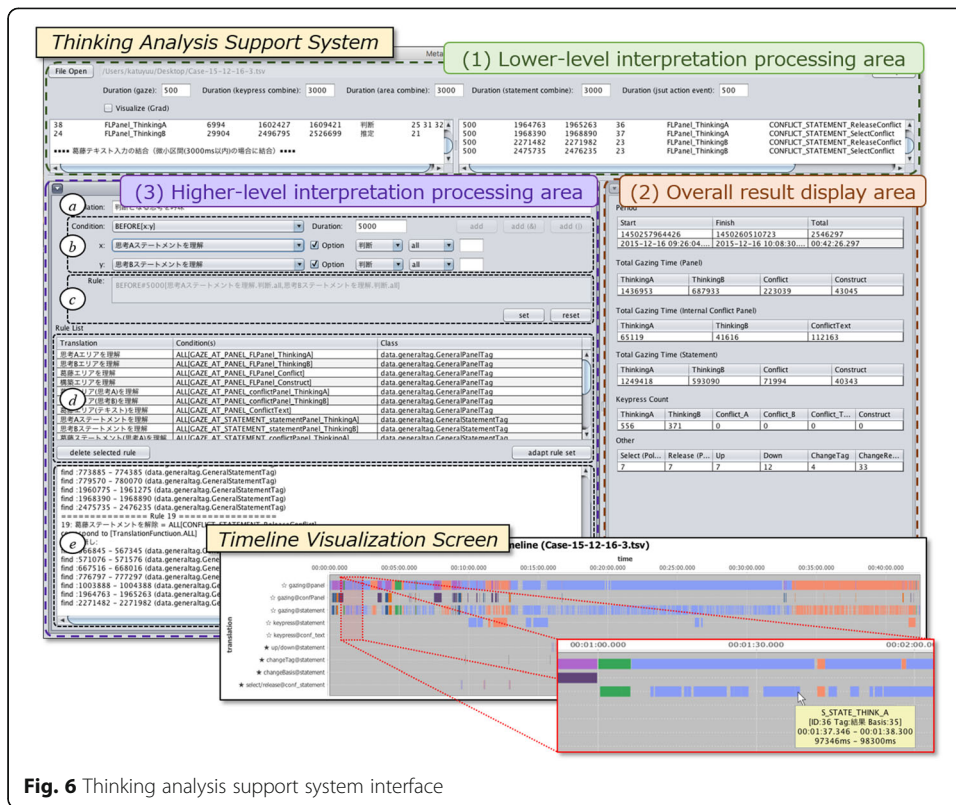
Thinking Analysis Support System

(1) Lower-level interpretation processing area

File Open /Users/katuyuu/Desktop/Case-15-12-16-3.tsv

Duration (gaze): 500 Duration (keypress combine): 3000 Duration (area combine): 3000 Duration (statement combine): 3000 Duration (jsut action event): 500

Visualize (Grad)

38 FLPanel_ThinkingA 6994 1602427 1609421 判断 25 31 32
24 FLPanel_ThinkingB 29904 2496795 2526699 推定

•••• 葛藤テキスト入力の結合 (微小区間(3000ms以内)の場合に結合) ••••

500 1964763 1965263 36 FLPanel_ThinkingA CONFLICT_STATEMENT_ReleaseConflict
500 1968390 1968890 37 FLPanel_ThinkingA CONFLICT_STATEMENT_SelectConflict
500 2271482 2271982 23 FLPanel_ThinkingB CONFLICT_STATEMENT_ReleaseConflict
500 2475735 2476235 23 FLPanel_ThinkingB CONFLICT_STATEMENT_SelectConflict

(3) Higher-level interpretation processing area

(2) Overall result display area

a

Condition: BEFORE[x:y] Duration: 5000 add add (&) add (|)

b

x: 思考Aステートメントを理解 Option 判断 all

y: 思考Bステートメントを理解 Option 判断 all

c

Rule: BEFORE#5000[思考Aステートメントを理解,判断,all,思考Bステートメントを理解,判断,all]

set reset

Rule List

| Translation | Condition(s) | Class |
|---|---|---|
| 思考Aエリアを理解 | ALL[GAZE_AT_PANEL_FLPanel_ThinkingA] | data.generaltag.GeneralPanelTag |
| 思考Bエリアを理解 | ALL[GAZE_AT_PANEL_FLPanel_ThinkingB] | data.generaltag.GeneralPanelTag |
| 葛藤エリアを理解 | ALL[GAZE_AT_PANEL_FLPanel_Conflict] | data.generaltag.GeneralPanelTag |
| 構築エリアを理解 | ALL[GAZE_AT_PANEL_FLPanel_Construct] | data.generaltag.GeneralPanelTag |
| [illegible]エリア(思考A)を理解 | ALL[GAZE_AT_PANEL_conflictPanel_ThinkingA] | data.generaltag.GeneralPanelTag |
| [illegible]エリア(思考B)を理解 | ALL[GAZE_AT_PANEL_conflictPanel_ThinkingB] | data.generaltag.GeneralPanelTag |
| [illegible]エリア(テキスト)を理解 | ALL[GAZE_AT_PANEL_ConflictText] | data.generaltag.GeneralPanelTag |
| 思考Aステートメントを理解 | ALL[GAZE_AT_STATEMENT_statementPanel_ThinkingA] | data.generaltag.GeneralStatementTag |
| 思考Bステートメントを理解 | ALL[GAZE_AT_STATEMENT_statementPanel_ThinkingB] | data.generaltag.GeneralStatementTag |
| 葛藤ステートメント(思考A)を理解 | ALL[GAZE_AT_STATEMENT_conflictPanel_ThinkingA] | data.generaltag.GeneralStatementTag |

d

delete selected rule adapt rule set

find :773885 - 774385 (data.generaltag.GeneralStatementTag)
find :779570 - 780070 (data.generaltag.GeneralStatementTag)
find :1960775 - 1961275 (data.generaltag.GeneralStatementTag)
find :1968390 - 1968890 (data.generaltag.GeneralStatementTag)
find :2475735 - 2476235 (data.generaltag.GeneralStatementTag)
================ Rule 19 ================
19: 葛藤ステートメントを解除 = ALL[CONFLICT_STATEMENT_ReleaseConflict]
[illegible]spond to [TranslationFunction.ALL]
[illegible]
find :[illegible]66845 - 567345 (data.generaltag.General
find :571076 - 571576 (data.generaltag.General
find :667516 - 668016 (data.generaltag.General
find :776797 - 777297 (data.generaltag.General
find :1003889 - 1004389 (data.generaltag.General
find :1964763 - 1965263 (data.generaltag.General
find :2271482 - 2271982 (data.generaltag.General

e

Period

| Start | Finish | Total |
|---|---|---|
| 1450257964426 | 1450260510723 | 2546297 |
| 2015-12-16 09:26:04.... | 2015-12-16 10:08:30.... | 00:42:26.297 |

Total Gazing Time (Panel)

| ThinkingA | ThinkingB | Conflict | Construct |
|---|---|---|---|
| 1436953 | 687933 | 223039 | 43045 |

Total Gazing Time (Internal Conflict Panel)

| ThinkingA | ThinkingB | ConflictText |
|---|---|---|
| 65119 | 41616 | 112163 |

Total Gazing Time (Statement)

| ThinkingA | ThinkingB | Conflict | Construct |
|---|---|---|---|
| 1249418 | 593090 | 71994 | 40343 |

Keypress Count

| ThinkingA | ThinkingB | Conflict_A | Conflict_B | Conflict_T... | Construct |
|---|---|---|---|---|---|
| 556 | 371 | 0 | 0 | 0 | 0 |

Other

| Select (Pol... | Release (P... | Up | Down | ChangeTag | ChangeRe... |
|---|---|---|---|---|---|
| 7 | 7 | 7 | 12 | 4 | 33 |

Timeline Visualization Screen

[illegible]eline (Case-15-12-16-3.tsv)

time

00:00:00.000 00:05:00.000 00:10:00.000 00:15:00.000 00:20:00.000 00:25:00.000 00:30:00.000 00:35:00.000 00:40:00.000

translation

gazing@panel
gazing@conf.Panel
gazing@statement
keypress@statement
keypress@conf_text
up/down@statement
changeTag@statement
changeBasis@statement
select/release@conf_statement

00:01:00.000 00:01:30.000 00:02:00.000

S_STATE_THINK_A
[ID:36 Tag:結果 Basis:35]
00:01:37.346 - 00:01:38.300
97346ms - 98300ms

Fig. 6 Thinking analysis support system interface